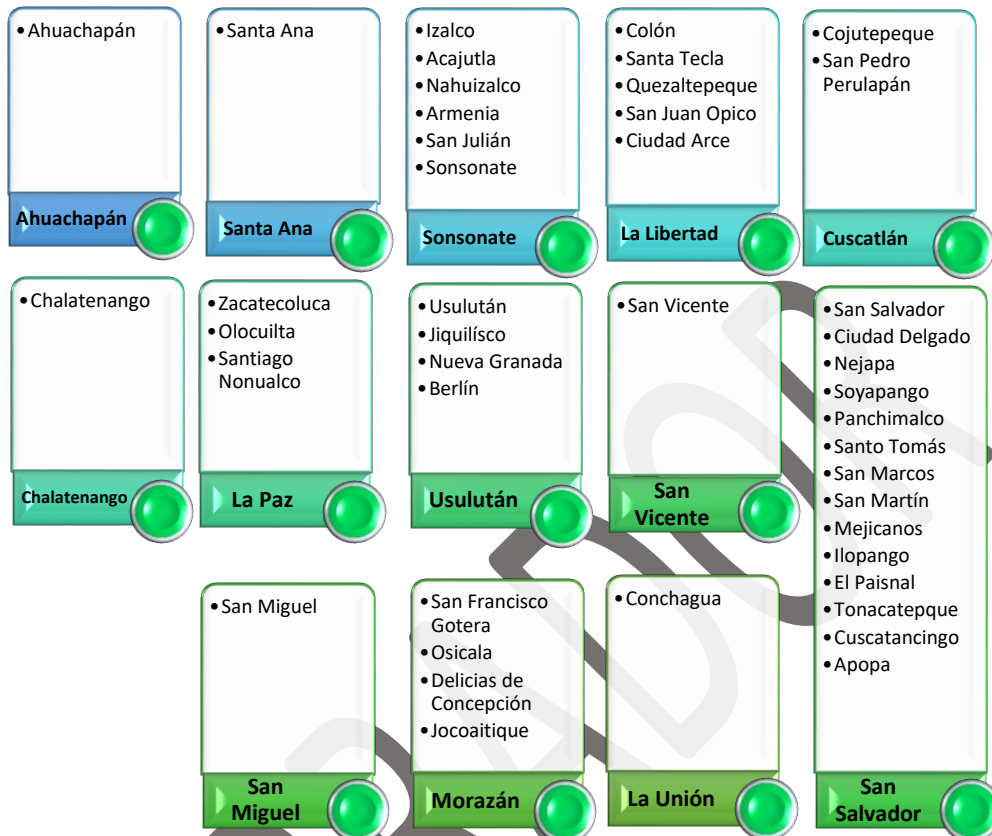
• Ahuachapán

Ahuachapán

• Santa Ana

Santa Ana

• Izalco
• Acajutla
• Nahuizalco
• Armenia
• San Julián
• Sonsonate

Sonsonate

• Colón
• Santa Tecla
• Quezaltepeque
• San Juan Opico
• Ciudad Arce

La Libertad

• Cojutepeque
• San Pedro Perulapán

Cuscatlán

• Chalatenango

Chalatenango

• Zacatecoluca
• Olocuilta
• Santiago Nonualco

La Paz

• Usulután
• Jiquilísco
• Nueva Granada
• Berlín

Usulután

• San Vicente

San Vicente

• San Salvador
• Ciudad Delgado
• Nejapa
• Soyapango
• Panchimalco
• Santo Tomás
• San Marcos
• San Martín
• Mejicanos
• Ilopango
• El Paisnal
• Tonacatepque
• Cuscatancingo
• Apopa

San Salvador

• San Miguel

San Miguel

• San Francisco Gotera
• Osicala
• Delicias de Concepción
• Jocoaitique

Morazán

• Conchagua

La Unión